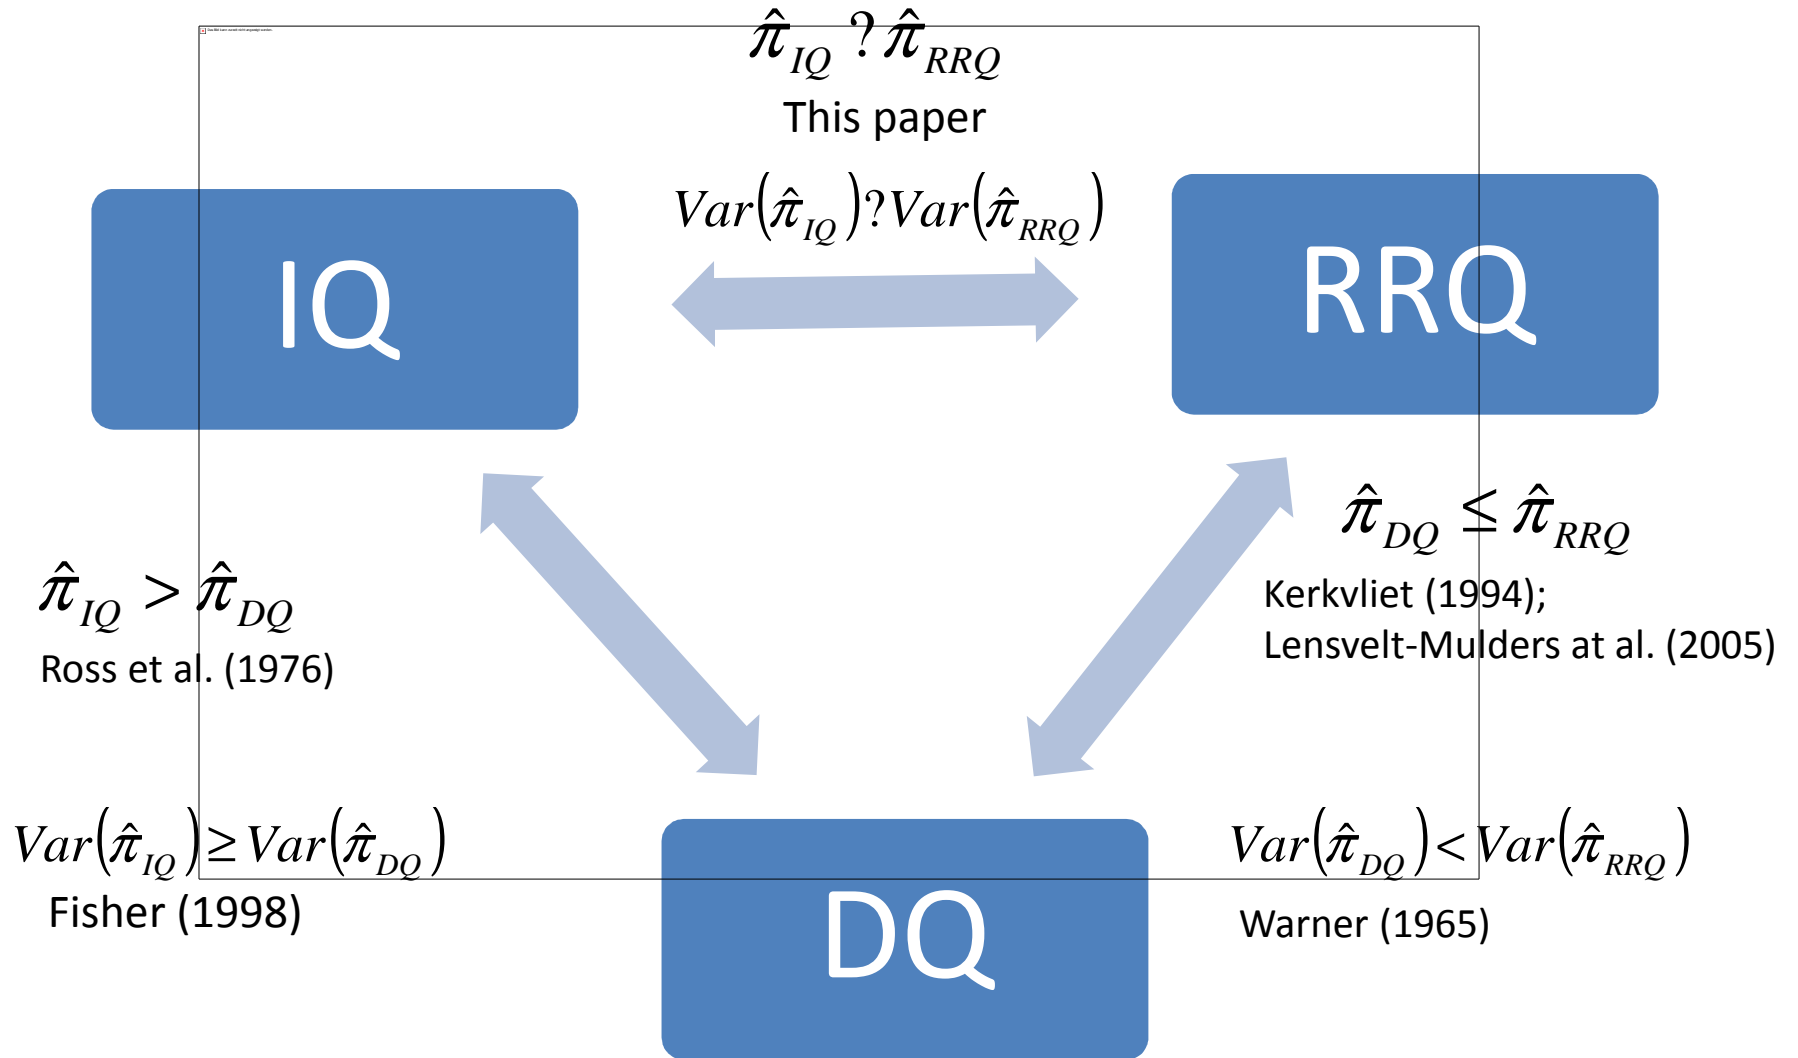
$\hat{\pi}_{IQ} ? \hat{\pi}_{RRQ}$
This paper

$Var(\hat{\pi}_{IQ}) ? Var(\hat{\pi}_{RRQ})$

IQ

RRQ

$\hat{\pi}_{DQ} \leq \hat{\pi}_{RRQ}$
Kerkvliet (1994);
Lensvelt-Mulders at al. (2005)

$\hat{\pi}_{IQ} > \hat{\pi}_{DQ}$
Ross et al. (1976)

$Var(\hat{\pi}_{IQ}) \geq Var(\hat{\pi}_{DQ})$
Fisher (1998)

DQ

$Var(\hat{\pi}_{DQ}) < Var(\hat{\pi}_{RRQ})$
Warner (1965)